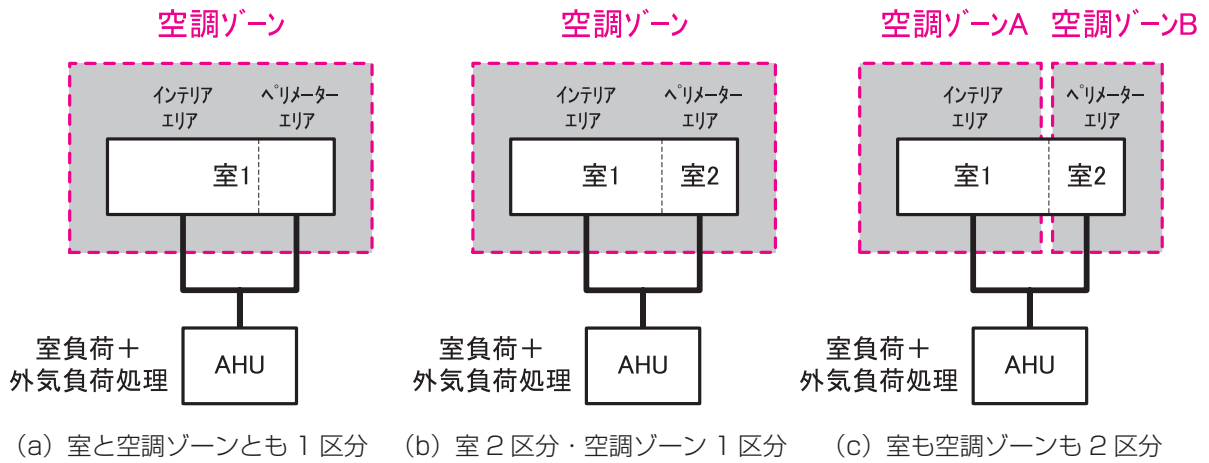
空調ゾーン

インテリア
エリア

ペリメーター
エリア

室1

室負荷＋
外気負荷処理

AHU

(a) 室と空調ゾーンとも 1 区分

空調ゾーン

インテリア
エリア

ペリメーター
エリア

室1

室2

室負荷＋
外気負荷処理

AHU

(b) 室 2 区分・空調ゾーン 1 区分

空調ゾーンA

空調ゾーンB

インテリア
エリア

ペリメーター
エリア

室1

室2

室負荷＋
外気負荷処理

AHU

(c) 室も空調ゾーンも 2 区分